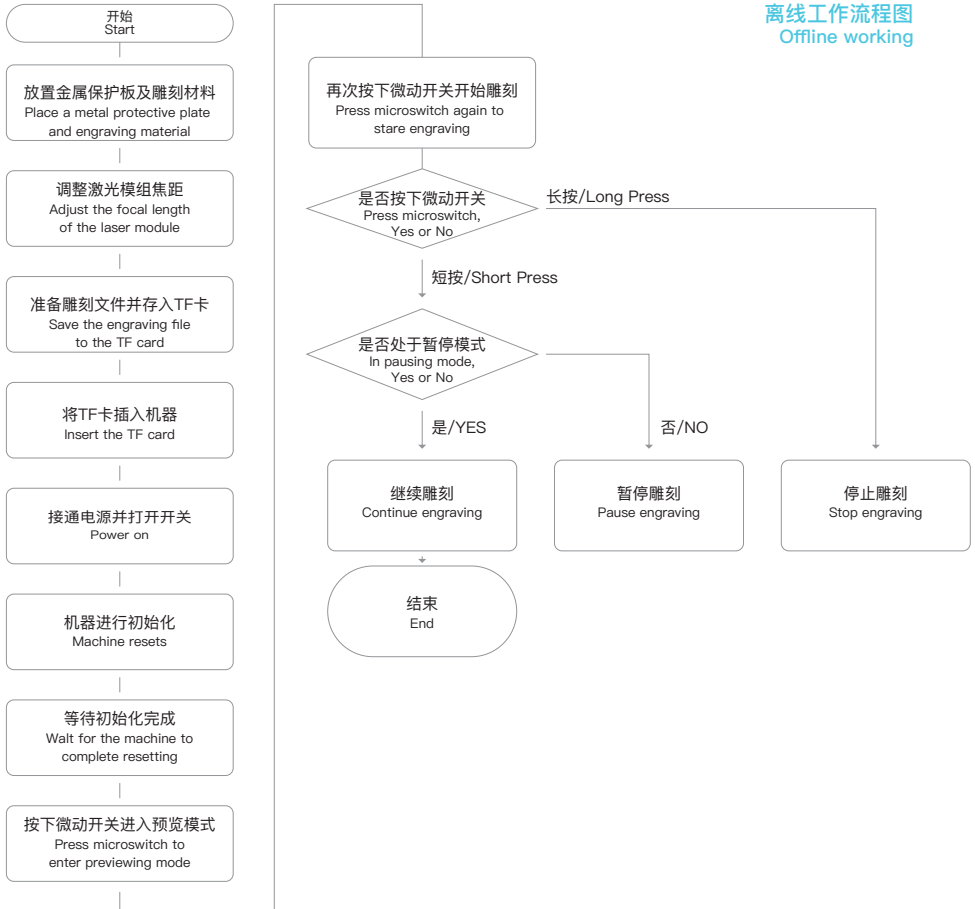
离线工作流程图
Offline working

开始
Start

放置金属保护板及雕刻材料
Place a metal protective plate and engraving material

调整激光模组焦距
Adjust the focal length of the laser module

准备雕刻文件并存入TF卡
Save the engraving file to the TF card

将TF卡插入机器
Insert the TF card

接通电源并打开开关
Power on

机器进行初始化
Machine resets

等待初始化完成
Walt for the machine to complete resetting

按下微动开关进入预览模式
Press microswitch to enter previewing mode

再次按下微动开关开始雕刻
Press microswitch again to stare engraving

是否按下微动开关
Press microswitch, Yes or No

长按/Long Press

短按/Short Press

是否处于暂停模式
In pausing mode, Yes or No

是/YES

否/NO

继续雕刻
Continue engraving

暂停雕刻
Pause engraving

停止雕刻
Stop engraving

结束
End